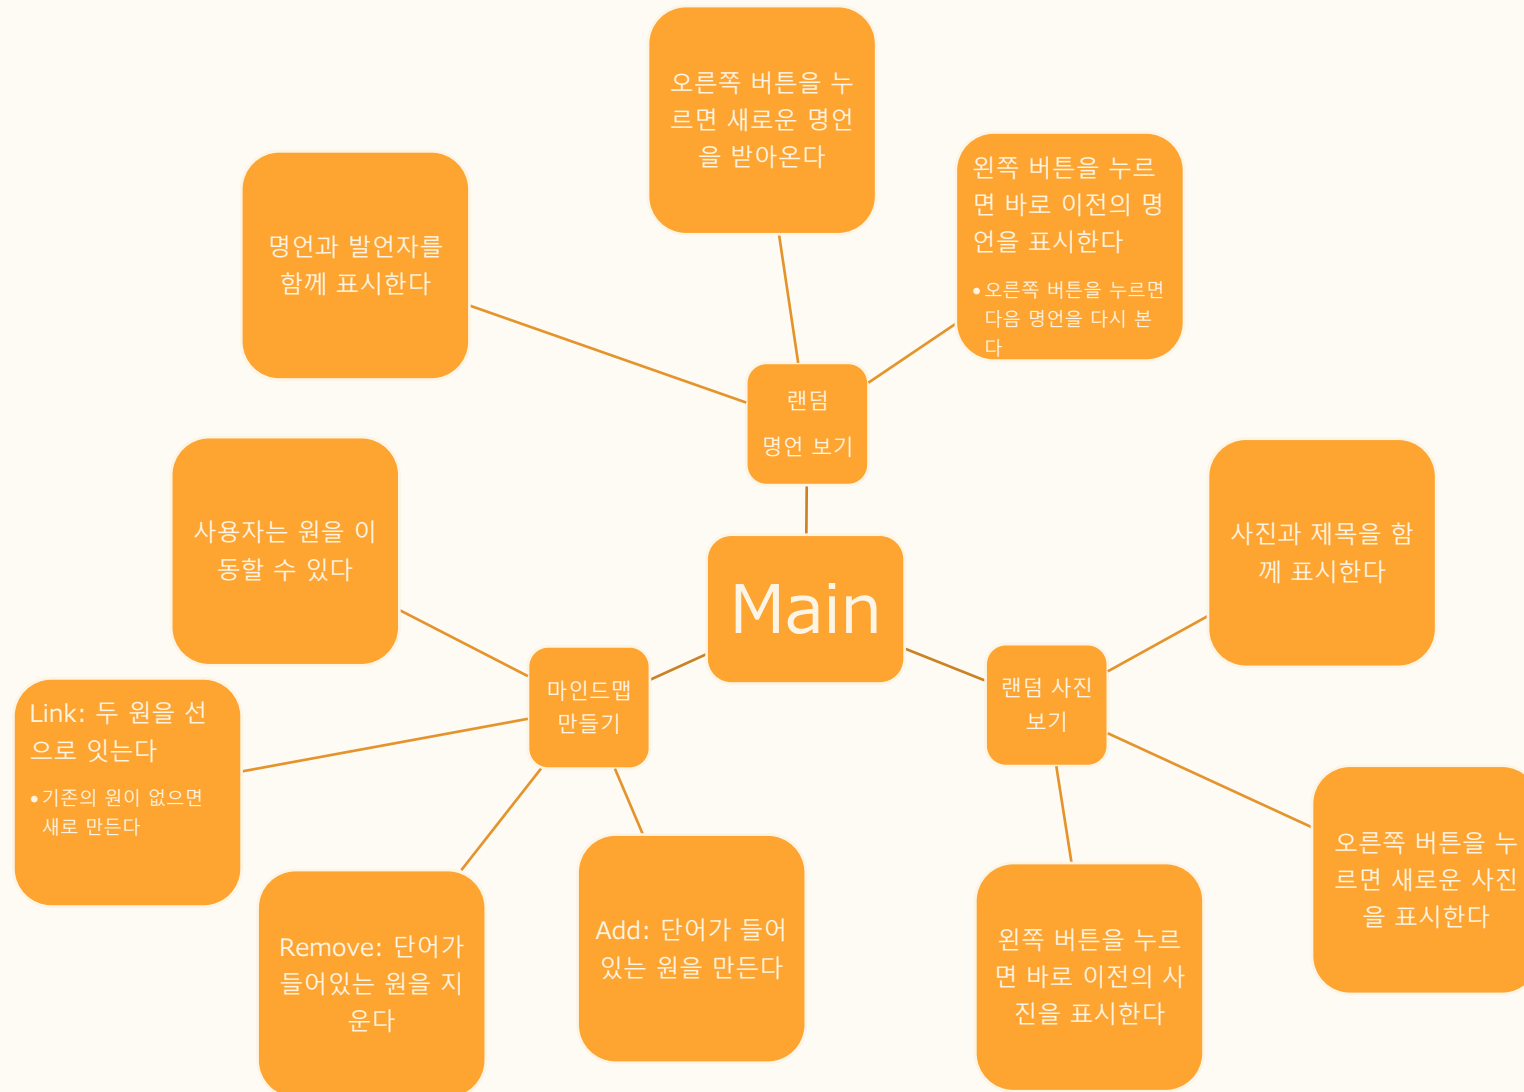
오른쪽 버튼을 누르면 새로운 명언을 받아온다

명언과 발언자를 함께 표시한다

왼쪽 버튼을 누르면 바로 이전의 명언을 표시한다

• 오른쪽 버튼을 누르면 다음 명언을 다시 본다

랜덤 명언 보기

사용자는 원을 이동할 수 있다

Main

사진과 제목을 함께 표시한다

마인드맵 만들기

랜덤 사진 보기

Link: 두 원을 선으로 잇는다

• 기존의 원이 없으면 새로 만든다

오른쪽 버튼을 누르면 새로운 사진을 표시한다

Add: 단어가 들어있는 원을 만든다

왼쪽 버튼을 누르면 바로 이전의 사진을 표시한다

Remove: 단어가 들어있는 원을 지운다